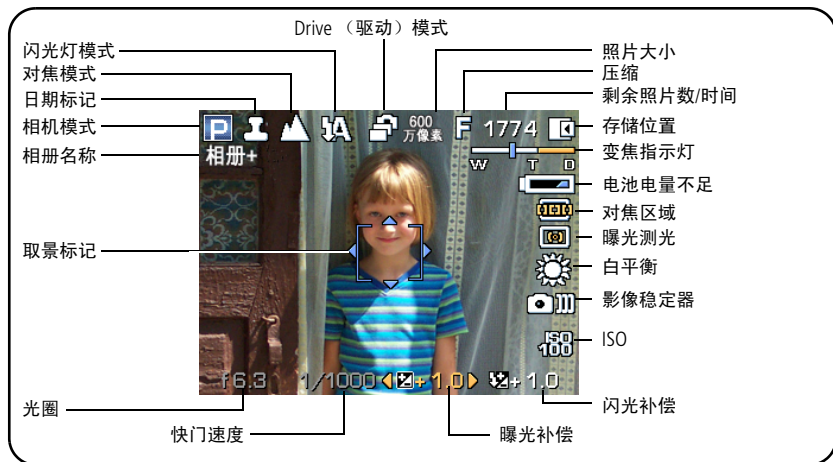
Drive （驱动）模式

闪光灯模式
对焦模式
日期标记
相机模式
相册名称

照片大小
压缩
剩余照片数/时间
存储位置
变焦指示灯
电池电量不足
对焦区域
曝光测光
白平衡
影像稳定器
ISO

取景标记

P
相册+
600
万像素
F
1774
W T D

f6.3 1/1000 +1.0 +1.0

光圈
快门速度
曝光补偿
闪光补偿